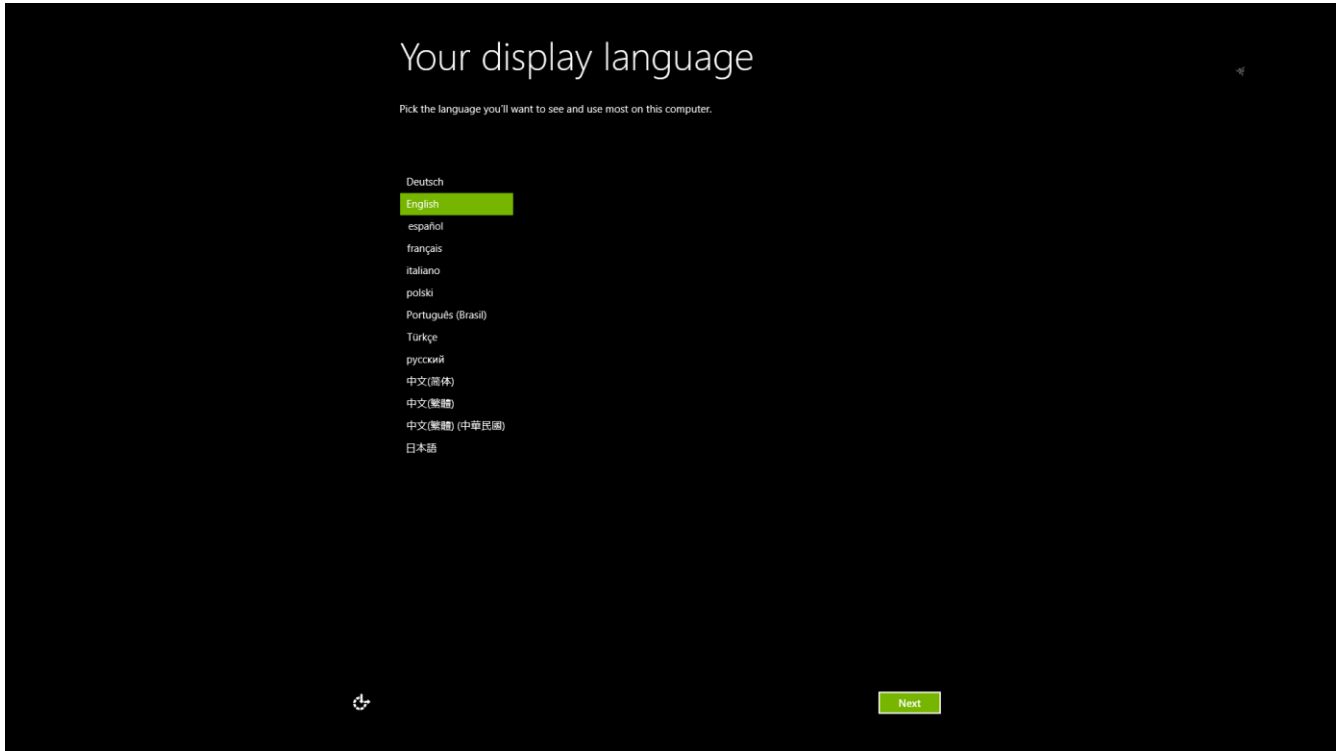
Your display language

Pick the language you'll want to see and use most on this computer.

Deutsch
English
español
français
italiano
polski
Português (Brasil)
Türkçe
русский
中文(简体)
中文(繁體)
中文(繁體) (中華民國)
日本語

Next